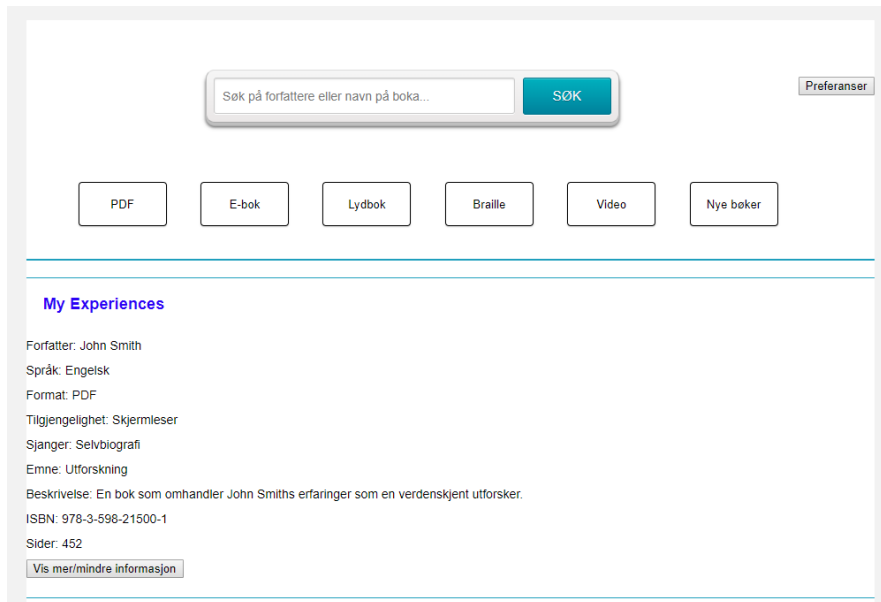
Søk på forfattere eller navn på boka...

SØK

Preferanser

PDF

E-bok

Lydbok

Braille

Video

Nye bøker

My Experiences

Forfatter: John Smith

Språk: Engelsk

Format: PDF

Tilgjengelighet: Skjermleser

Sjanger: Selvbiografi

Emne: Utforskning

Beskrivelse: En bok som omhandler John Smiths erfaringer som en verdenskjent utforsker.

ISBN: 978-3-598-21500-1

Sider: 452

Vis mer/mindre informasjon